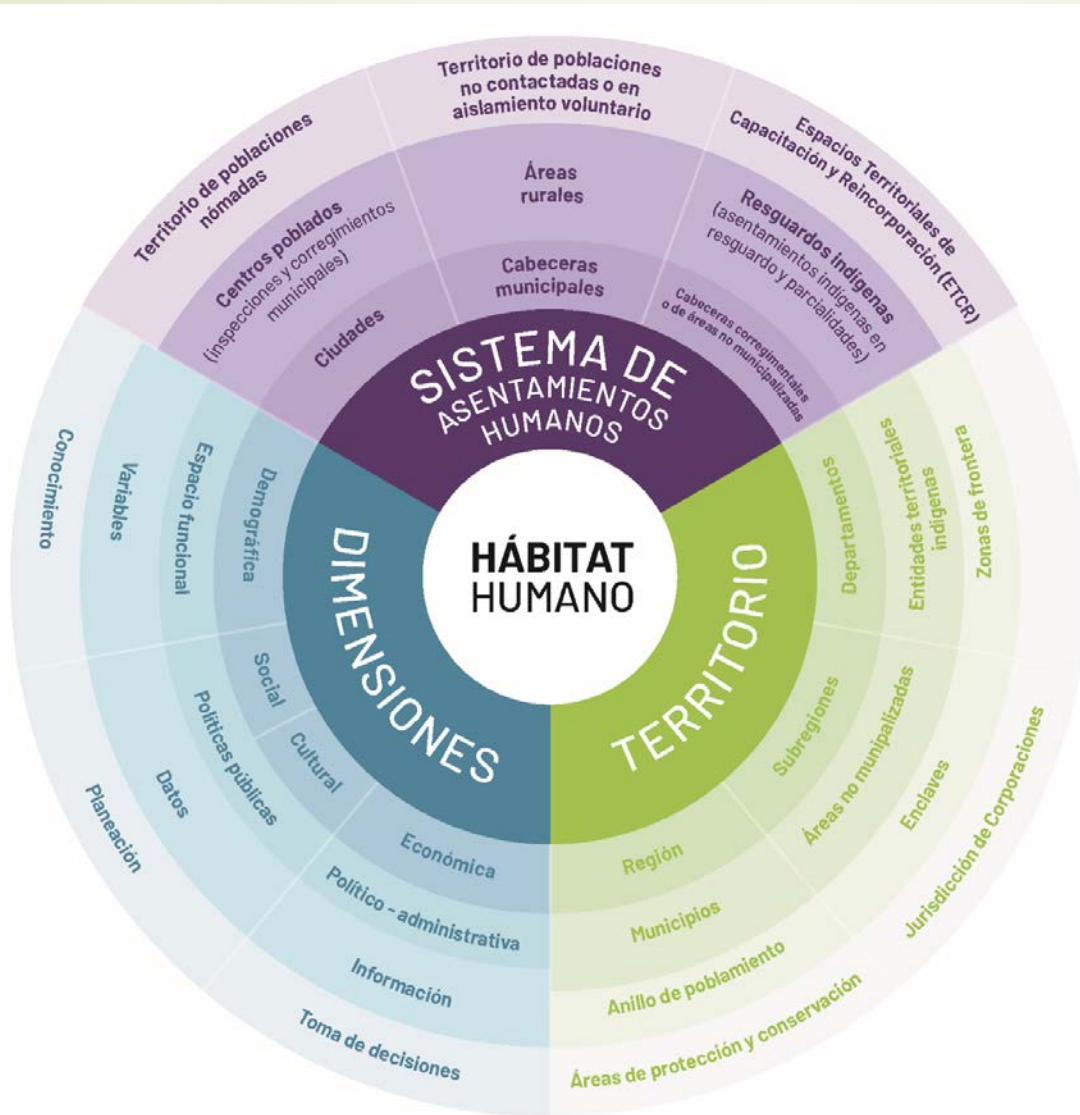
HÁBITAT HUMANO

SISTEMA DE ASENTAMIENTOS HUMANOS

Territorio de poblaciones nómadas

Territorio de poblaciones no contactadas o en aislamiento voluntario

Espacios Territoriales de Capacitación y Reincorporación (ETCR)

Centros poblados (inspecciones y corregimientos municipales)

Áreas rurales

Resguardos indígenas (asentamientos indígenas en resguardo y parcialidades)

Ciudades

Cabeceras municipales

Cabeceras corregimentales o de áreas no municipalizadas

DIMENSIONES

Conocimiento

Variables

Espacio funcional

Demográfica

Social

Cultural

Económica

Político - administrativa

Políticas públicas

Datos

Planeación

Información

Toma de decisiones

TERRITORIO

Departamentos

Entidades territoriales indígenas

Zonas de frontera

Subregiones

Áreas no munipalizadas

Enclaves

Jurisdicción de Corporaciones

Región

Municipios

Anillo de poblamiento

Áreas de protección y conservación